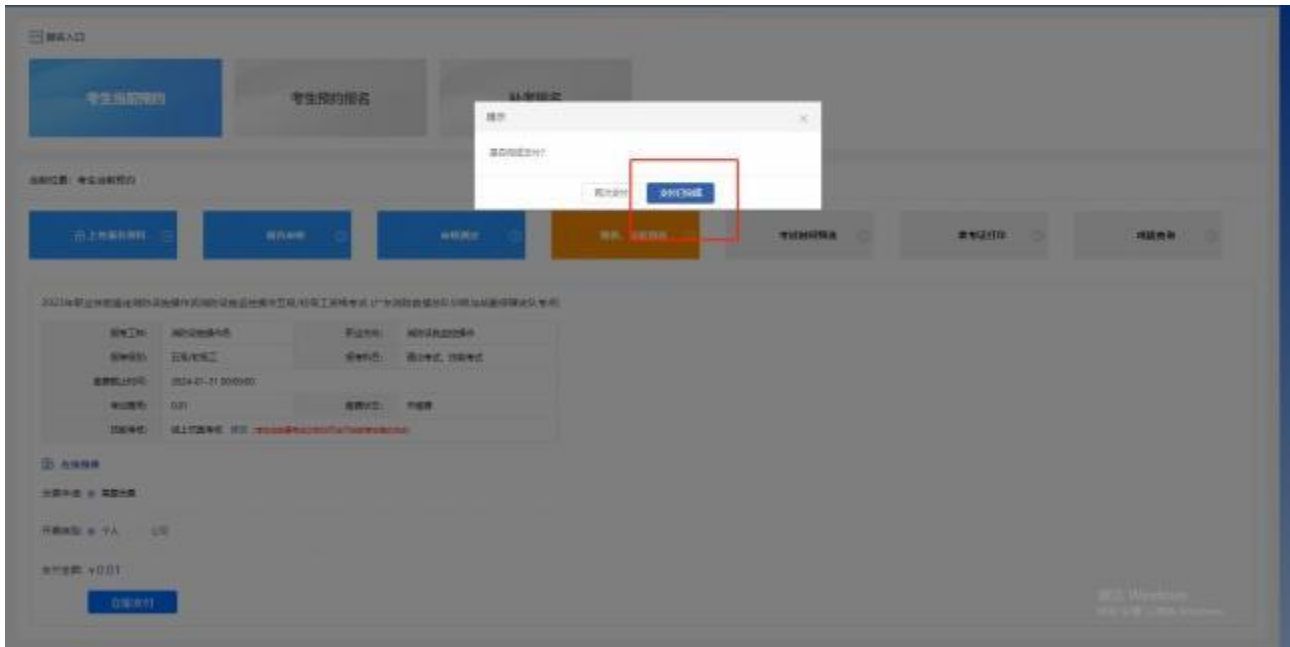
报名入口

考生当前报名

考生预约报名

补考报名

提示 ×

是否完成支付?

再次支付 支付已完成

当前位置: 考生当前报名

上传报名资料

报名审核

资格审定

缴费

考试时间预约

准考证打印

成绩查询

2023年职业技能鉴定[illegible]

报考工种: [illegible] 职业方向: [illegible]

报考等级: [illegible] 报考科目: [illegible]

缴费截止时间: 2024-01-31 00:00:00

考试费用: 0.01 缴费状态: 未缴费

缴费方式: 线上支付 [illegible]

在线缴费

支付方式: 微信支付

开票类型: 个人 公司

支付金额: ¥0.01

立即支付

激活 Windows
转到"设置"以激活 Windows。